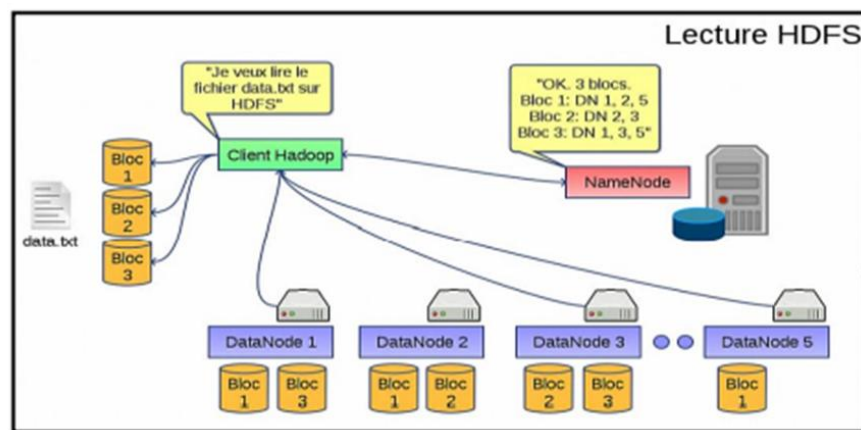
Lecture HDFS

"Je veux lire le fichier data.txt sur HDFS"

"OK. 3 blocs.
Bloc 1: DN 1, 2, 5
Bloc 2: DN 2, 3
Bloc 3: DN 1, 3, 5"

Client Hadoop

NameNode

data.txt

Bloc 1

Bloc 2

Bloc 3

DataNode 1

Bloc 1

Bloc 3

DataNode 2

Bloc 1

Bloc 2

DataNode 3

Bloc 2

Bloc 3

DataNode 5

Bloc 1